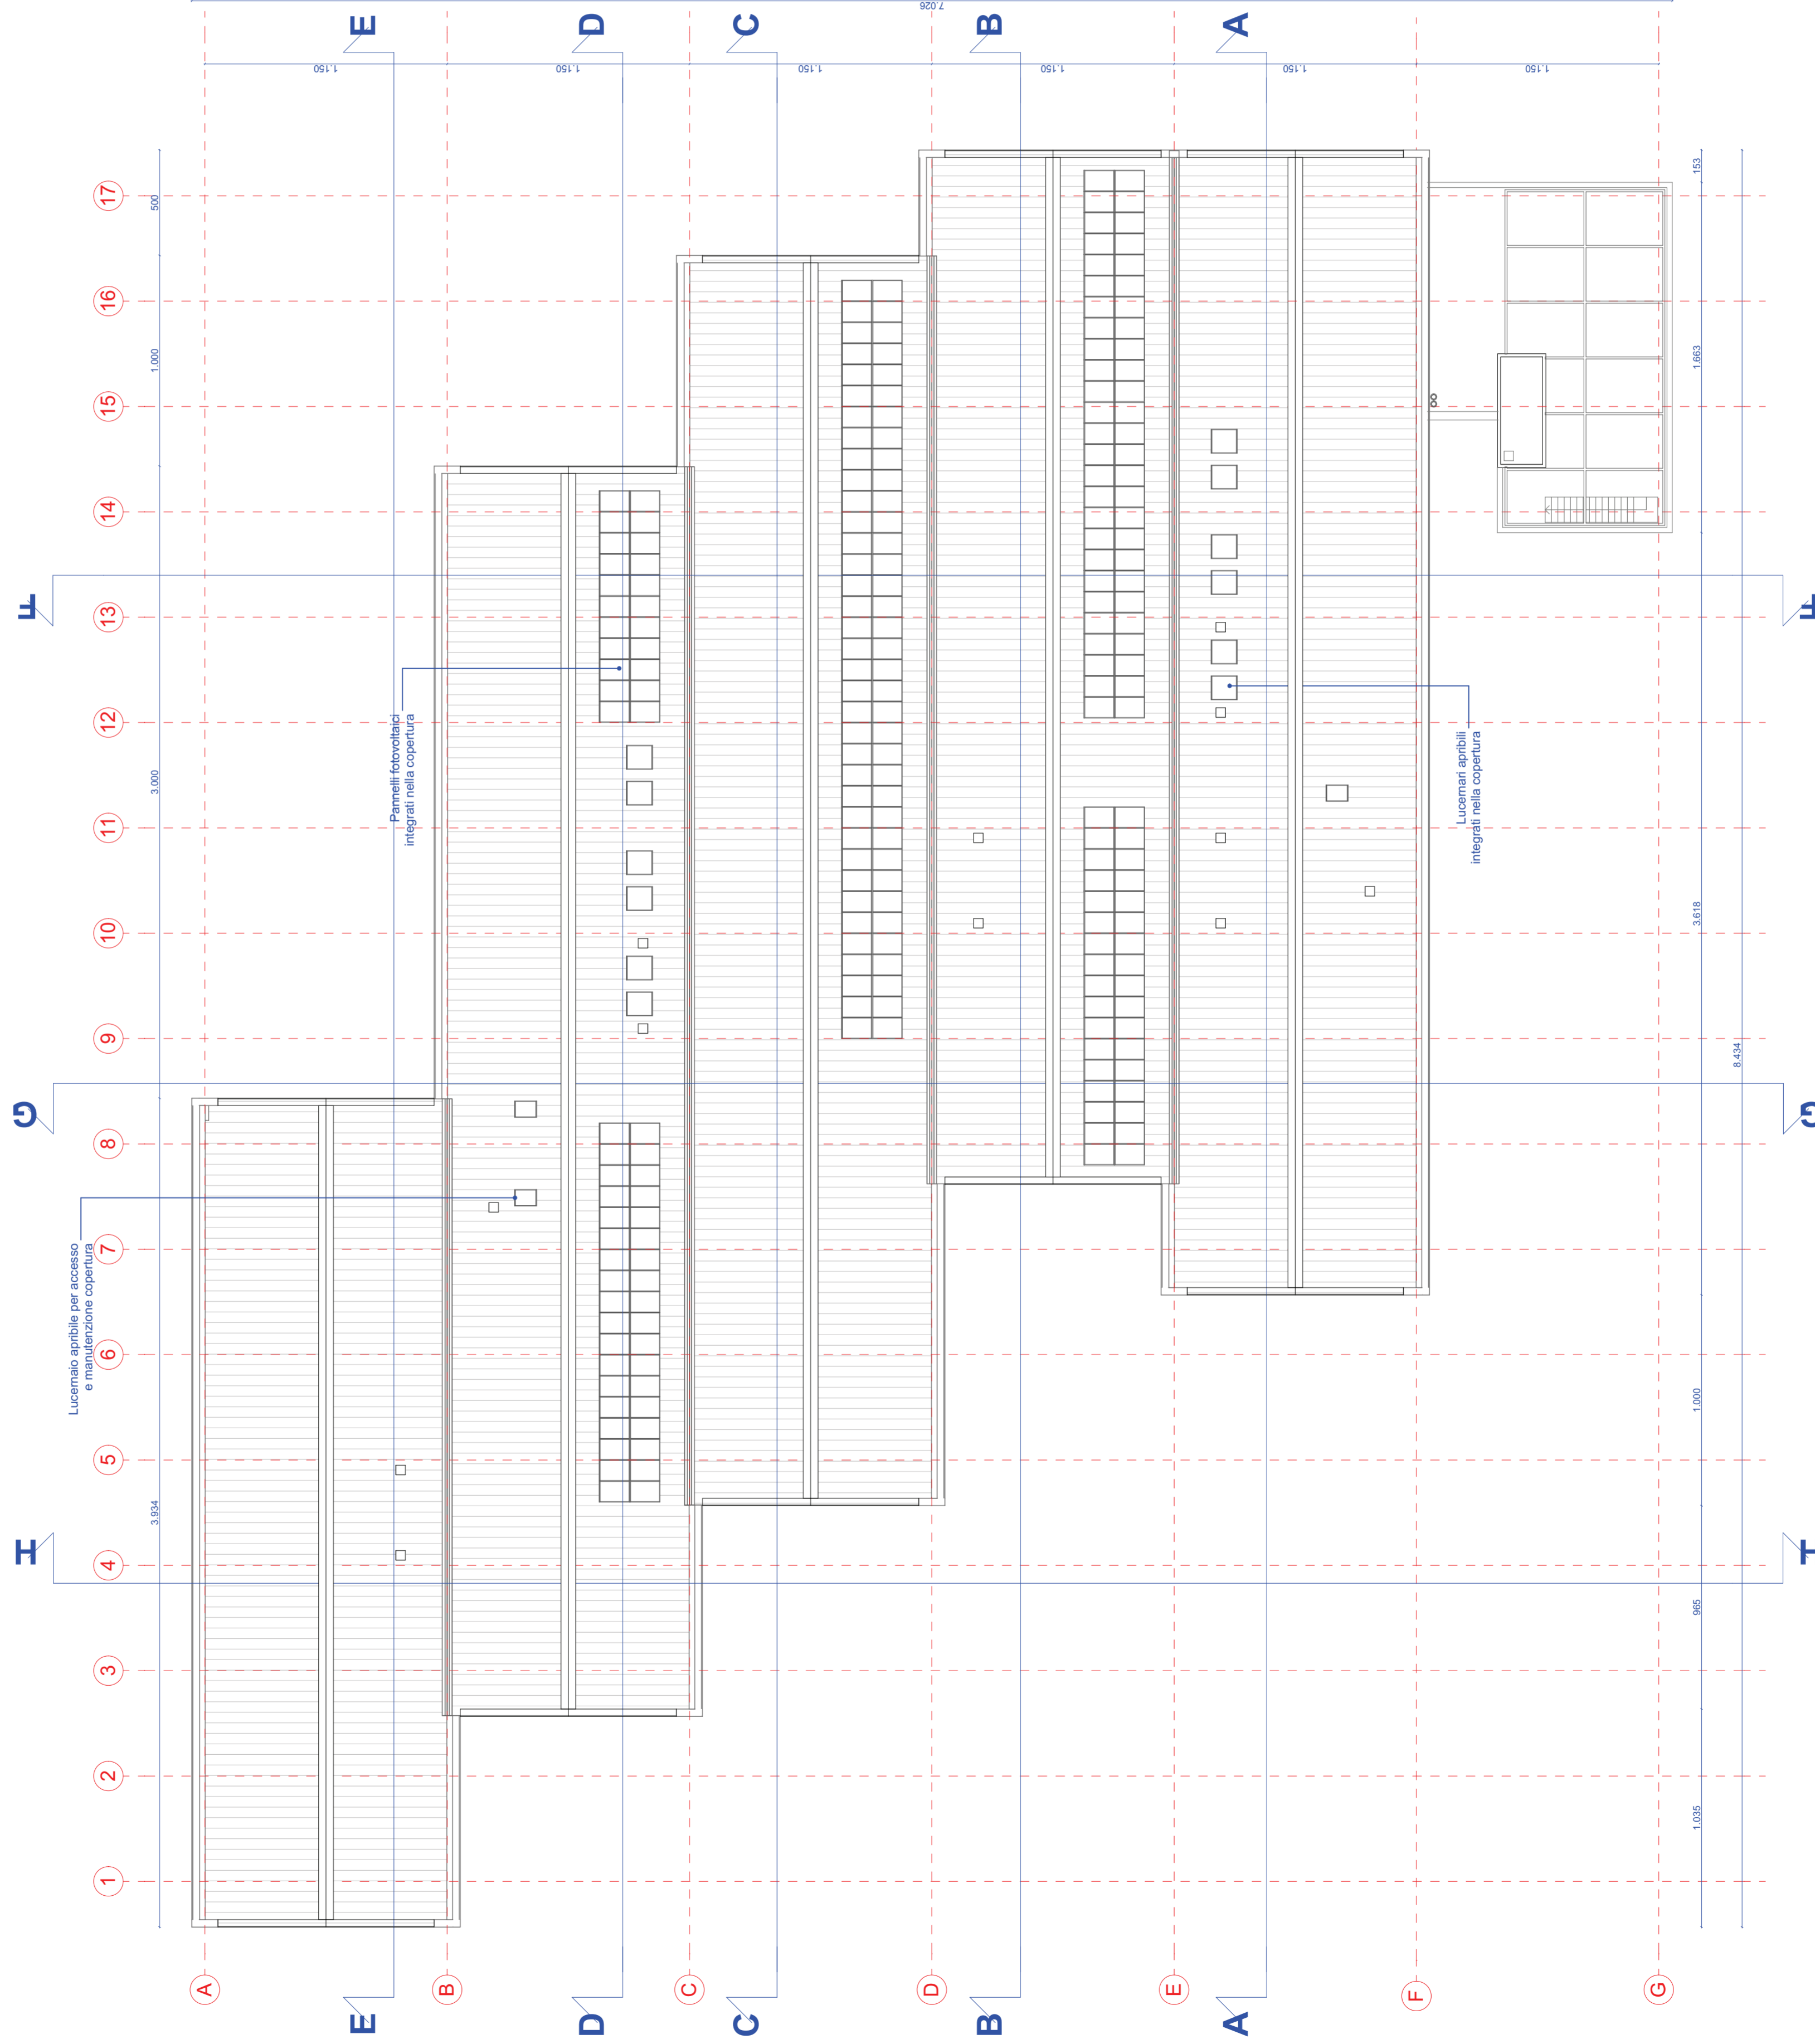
7.026

E D C B A

1.150 1.150 1.150 1.150 1.150 1.150

17
16
15
14
13
12
11
10
9
8
7
6
5
4
3
2
1

500
1.000
3.000
3.934

153
1.663
3.618
8.434
1.000
965
1.035

F
G
H

Pannelli fotovoltaici integrati nella copertura

Lucernari apribili integrati nella copertura

Lucernaio apribile per accesso e manutenzione copertura

A B C D E F G

E D C B A